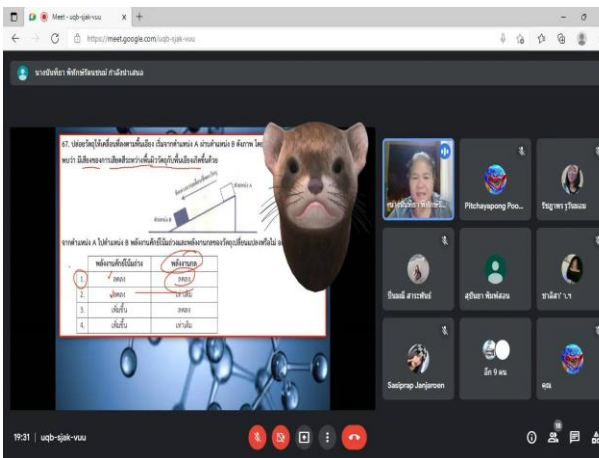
Meet - uqb-sjak-vuu

https://meet.google.com/uqb-sjak-vuu

นางพันทิพา พิทักษ์รัตนชนม์ กำลังนำเสนอ

67. ปล่อยวัตถุให้เคลื่อนที่ลงตามพื้นเอียง เริ่มจากตำแหน่ง A ผ่านตำแหน่ง B ดังภาพ โดย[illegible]

พบว่า มีเสียงของการเสียดสีระหว่างพื้นผิววัตถุกับพื้นเอียงเกิดขึ้นด้วย

ตำแหน่ง A

ตำแหน่ง B

จากตำแหน่ง A ไปตำแหน่ง B พลังงานศักย์โน้มถ่วงและพลังงานกลของวัตถุเปลี่ยนแปลงหรือไม่ อ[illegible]

| | พลังงานศักย์โน้มถ่วง | พลังงานกล |
|---|---|---|
| 1. | ลดลง | ลดลง |
| 2. | ลดลง | เท่าเดิม |
| 3. | เพิ่มขึ้น | ลดลง |
| 4. | เพิ่มขึ้น | เท่าเดิม |

นางพันทิพา พิทักษ์...

Pitchayapong Poo...

รัญฑพร รุ่งไพ...

ปิ่นมณี สาระพันธ์

สุธินยา พิมพ์สอน

ชาลิสา' ว.ๆ

Sasiprap Janjaroen

อีก 9 คน

คุณ

19:31 | uqb-sjak-vuu